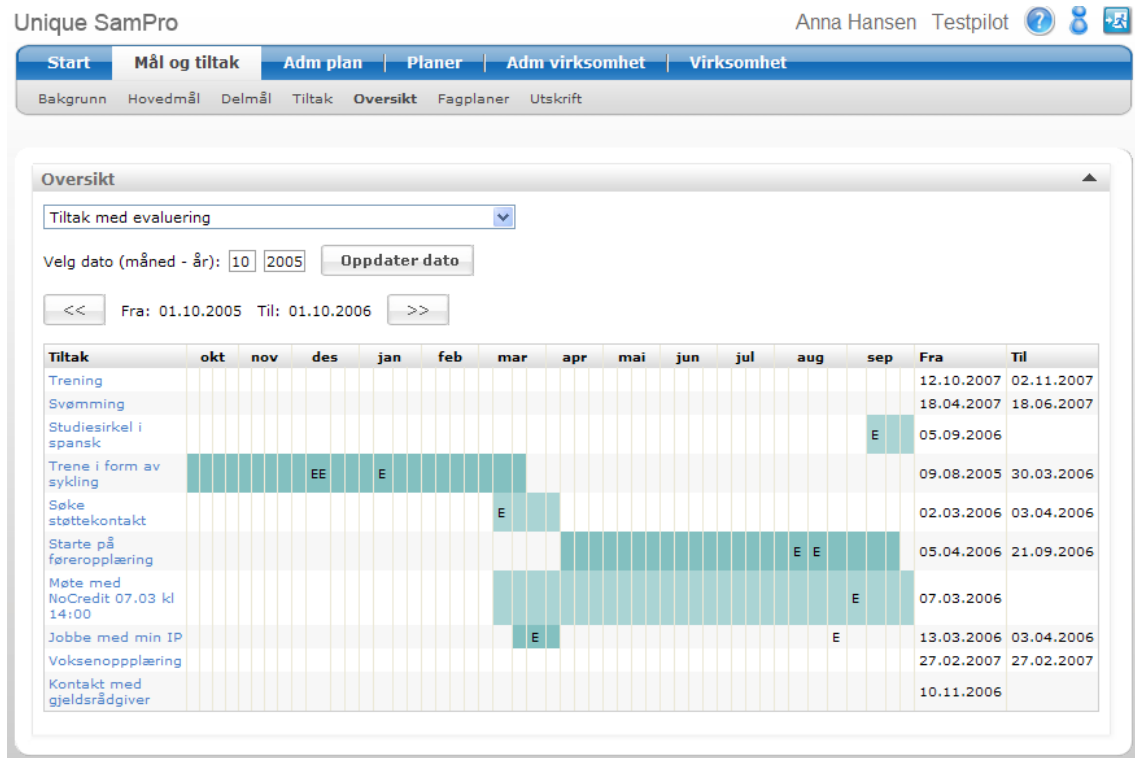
Unique SamPro

Anna Hansen Testpilot

Start | Mål og tiltak | Adm plan | Planer | Adm virksomhet | Virksomhet

Bakgrunn Hovedmål Delmål Tiltak Oversikt Fagplaner Utskrift

Oversikt

Tiltak med evaluering

Velg dato (måned - år): 10 2005 Oppdater dato

<< Fra: 01.10.2005 Til: 01.10.2006 >>

| Tiltak | okt | nov | des | jan | feb | mar | apr | mai | jun | jul | aug | sep | Fra | Til |
|---|---|---|---|---|---|---|---|---|---|---|---|---|---|---|
| Trening | | | | | | | | | | | | | 12.10.2007 | 02.11.2007 |
| Svømming | | | | | | | | | | | | | 18.04.2007 | 18.06.2007 |
| Studiesirkel i spansk | | | | | | | | | | | | E | 05.09.2006 | |
| Trene i form av sykling | | | EE | E | | | | | | | | | 09.08.2005 | 30.03.2006 |
| Søke støttekontakt | | | | | | E | | | | | | | 02.03.2006 | 03.04.2006 |
| Starte på føreropplæring | | | | | | | | | | | E E | | 05.04.2006 | 21.09.2006 |
| Møte med NoCredit 07.03 kl 14:00 | | | | | | | | | | | | E | 07.03.2006 | |
| Jobbe med min IP | | | | | | E | | | | | E | | 13.03.2006 | 03.04.2006 |
| Voksenopplæring | | | | | | | | | | | | | 27.02.2007 | 27.02.2007 |
| Kontakt med gjeldsrådgiver | | | | | | | | | | | | | 10.11.2006 | |